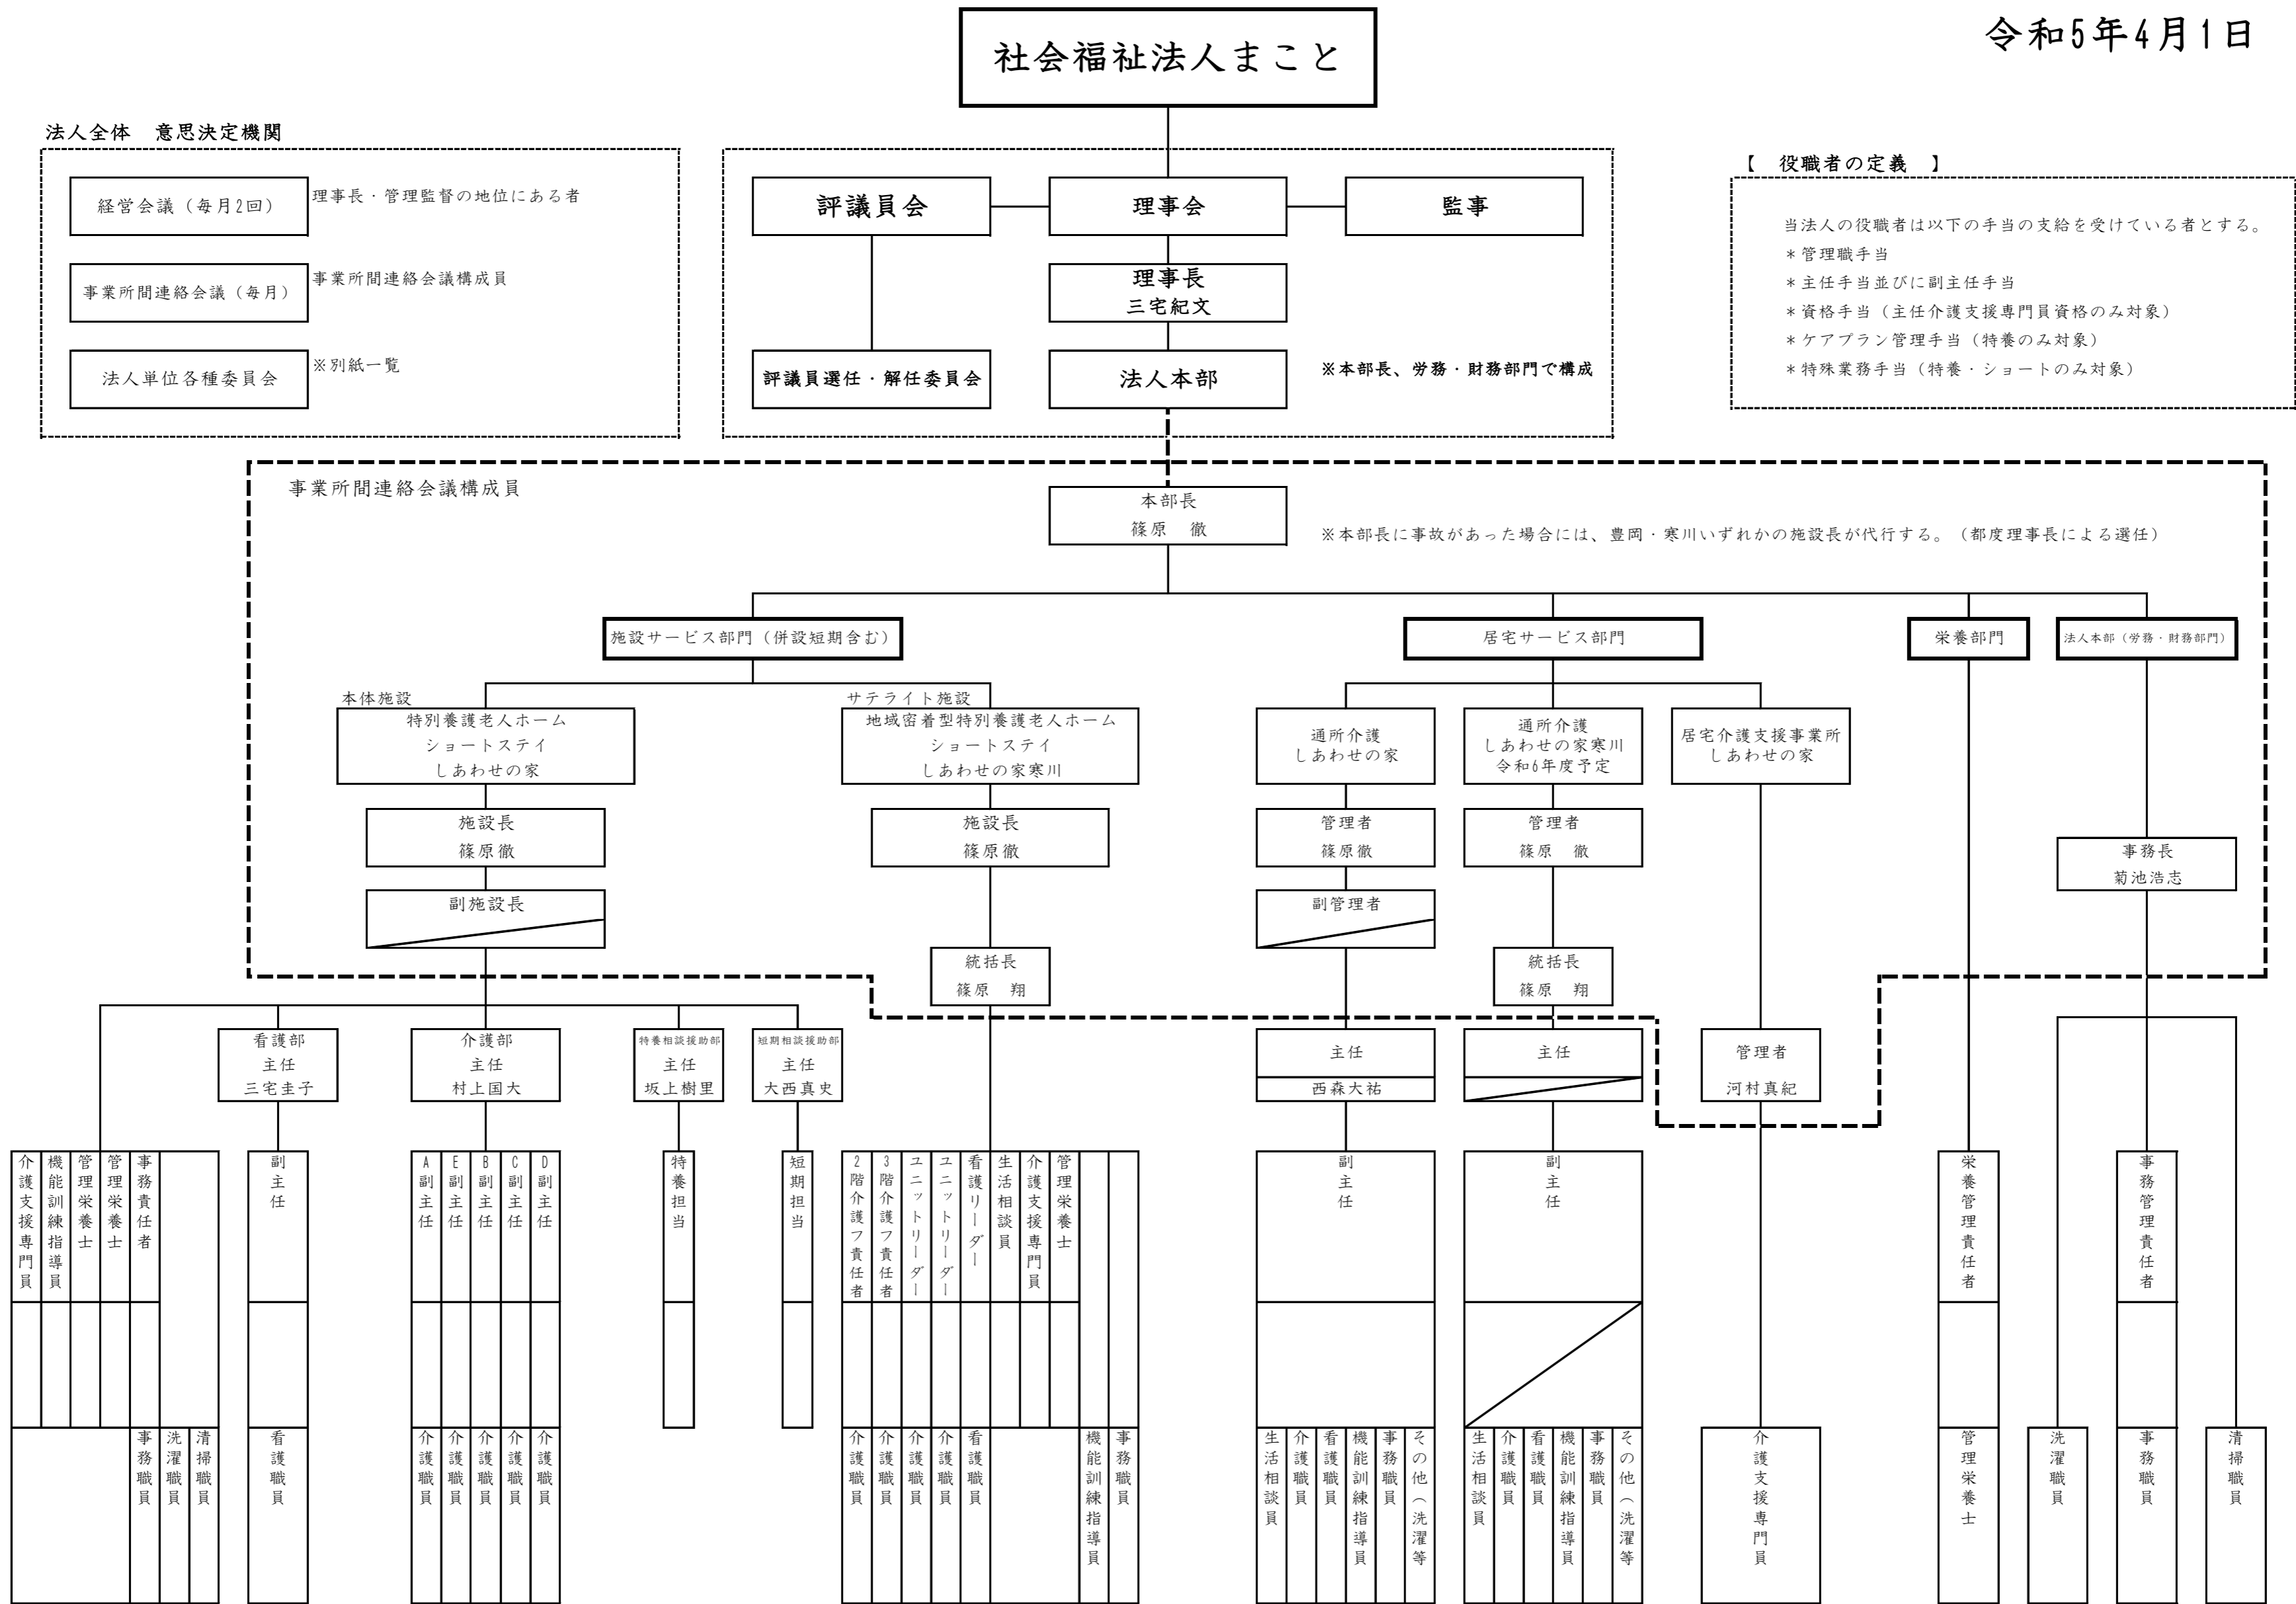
社会福祉法人まこと

令和5年4月1日

法人全体　意思決定機関

経営会議（毎月2回）
理事長・管理監督の地位にある者

事業所間連絡会議（毎月）
事業所間連絡会議構成員

法人単位各種委員会
※別紙一覧

評議員会
理事会
監事
理事長
三宅紀文
評議員選任・解任委員会
法人本部
※本部長、労務・財務部門で構成

【　役職者の定義　】

当法人の役職者は以下の手当の支給を受けている者とする。
＊管理職手当
＊主任手当並びに副主任手当
＊資格手当（主任介護支援専門員資格のみ対象）
＊ケアプラン管理手当（特養のみ対象）
＊特殊業務手当（特養・ショートのみ対象）

事業所間連絡会議構成員

本部長
篠原　徹

※本部長に事故があった場合には、豊岡・寒川いずれかの施設長が代行する。（都度理事長による選任）

施設サービス部門（併設短期含む）
居宅サービス部門
栄養部門
法人本部（労務・財務部門）

本体施設
特別養護老人ホーム
ショートステイ
しあわせの家

サテライト施設
地域密着型特別養護老人ホーム
ショートステイ
しあわせの家寒川

通所介護
しあわせの家

通所介護
しあわせの家寒川
令和6年度予定

居宅介護支援事業所
しあわせの家

施設長
篠原徹

施設長
篠原徹

管理者
篠原徹

管理者
篠原　徹

事務長
菊池浩志

副施設長

副管理者

統括長
篠原　翔

統括長
篠原　翔

看護部
主任
三宅圭子

介護部
主任
村上国大

特養相談援助部
主任
坂上樹里

短期相談援助部
主任
大西真史

主任
西森大祐

主任

管理者
河村真紀

介護支援専門員
機能訓練指導員
管理栄養士
管理栄養士
事務責任者

副主任

A副主任
E副主任
B副主任
C副主任
D副主任

特養担当

短期担当

2階介護フ責任者
3階介護フ責任者
ユニットリーダー
ユニットリーダー
看護リーダー
生活相談員
介護支援専門員
管理栄養士

副主任

副主任

栄養管理責任者

事務管理責任者

事務職員
洗濯職員
清掃職員

看護職員

介護職員
介護職員
介護職員
介護職員
介護職員

介護職員
介護職員
介護職員
介護職員
看護職員
機能訓練指導員
事務職員

生活相談員
介護職員
看護職員
機能訓練指導員
事務職員
その他（洗濯等

生活相談員
介護職員
看護職員
機能訓練指導員
事務職員
その他（洗濯等

介護支援専門員

管理栄養士

洗濯職員
事務職員
清掃職員